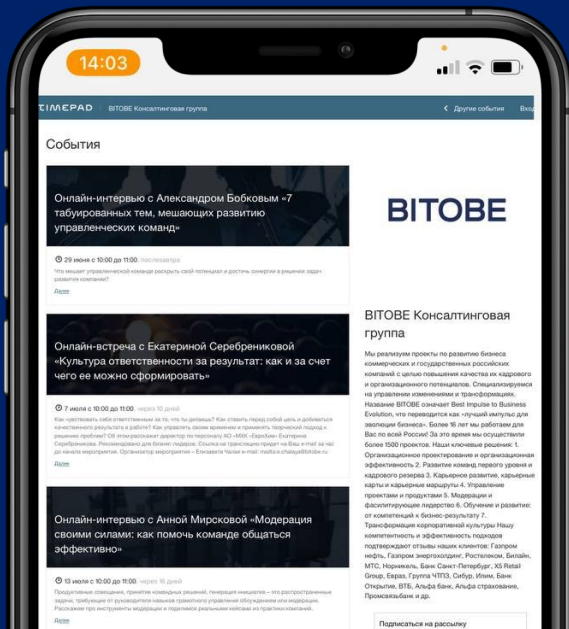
14:03

TIMEPAD BITOBE Консалтинговая группа

< Другие события Вход

События

Онлайн-интервью с Александром Бобковым «7 табуированных тем, мешающих развитию управленческих команд»

29 июня с 10:00 до 11:00 послезавтра

Что мешает управленческой команде раскрыть свой потенциал и достичь синергии в решении задач развития компании?

Далее

Онлайн-встреча с Екатериной Серебрениковой «Культура ответственности за результат: как и за счет чего ее можно сформировать»

7 июля с 10:00 до 11:00 через 10 дней

Как чувствовать себя ответственным за то, что ты делаешь? Как ставить перед собой цель и добиваться качественного результата в работе? Как управлять своим временем и применять творческий подход к решению проблем? Об этом расскажет директор по персоналу АО «МХК «ЕвроХим» Екатерина Серебреникова. Рекомендовано для бизнес-лидеров. Ссылка на трансляцию придет на Ваш e-mail за час до начала мероприятия. Организатор мероприятия – Елизавета Чалая e-mail: mailto:e.chalaya@bitobe.ru

Далее

Онлайн-интервью с Анной Мирсковой «Модерация своими силами: как помочь команде общаться эффективно»

13 июля с 10:00 до 11:00 через 16 дней

Продуктивные совещания, принятие командных решений, генерация инициатив – это распространенные задачи, требующие от руководителя навыков грамотного управления обсуждением или модерации. Расскажем про инструменты модерации и поделимся реальными кейсами из практики компаний.

Далее

BITOBE

BITOBE Консалтинговая группа

Мы реализуем проекты по развитию бизнеса коммерческих и государственных российских компаний с целью повышения качества их кадрового и организационного потенциалов. Специализируемся на управлении изменениями и трансформациях. Название BITOBE означает Best Impulse to Business Evolution, что переводится как «лучший импульс для эволюции бизнеса». Более 16 лет мы работаем для Вас по всей России! За это время мы осуществили более 1500 проектов. Наши ключевые решения: 1. Организационное проектирование и организационная эффективность 2. Развитие команд первого уровня и кадрового резерва 3. Карьерное развитие, карьерные карты и карьерные маршруты 4. Управление проектами и продуктами 5. Модерации и фасилитирующее лидерство 6. Обучение и развитие: от компетенций к бизнес-результату 7. Трансформация корпоративной культуры Нашу компетентность и эффективность подходов подтверждают отзывы наших клиентов: Газпром нефть, Газпром энергохолдинг, Ростелеком, Билайн, МТС, Норникель, Банк Санкт-Петербург, X5 Retail Group, Евраз, Группа ЧТПЗ, Сибур, Илим, Банк Открытие, ВТБ, Альфа банк, Альфа страхование, Промсвязьбанк и др.

Подписаться на рассылку